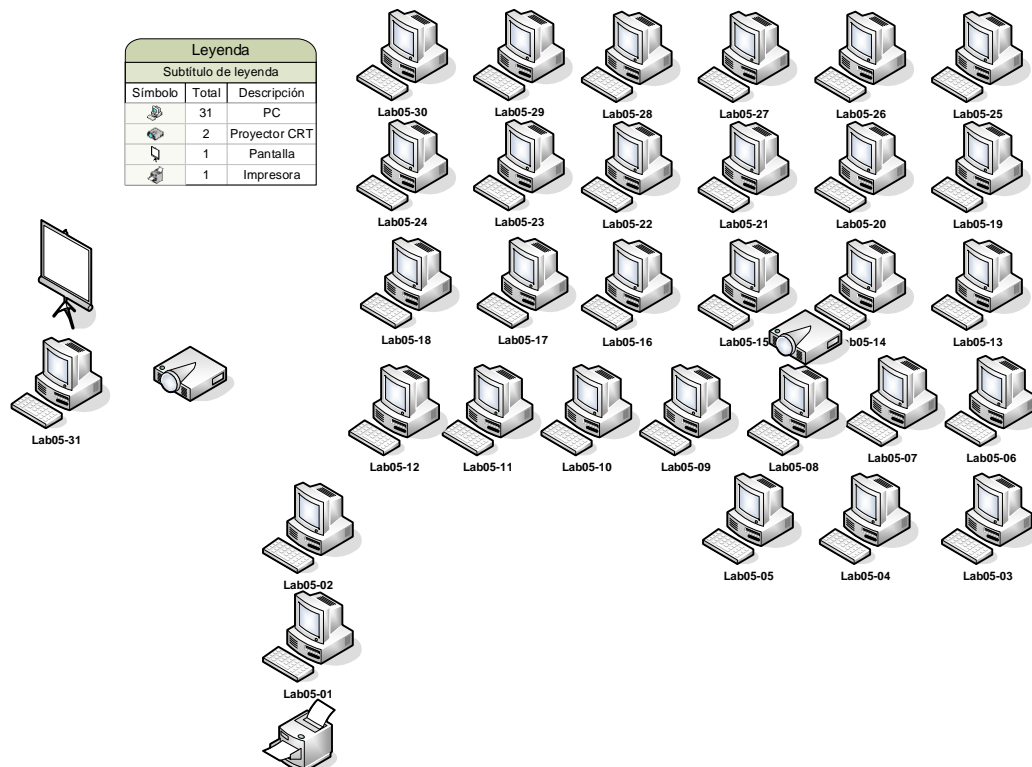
Leyenda

Subtítulo de leyenda

| Símbolo | Total | Descripción |
|---|---|---|
| | 31 | PC |
| | 2 | Proyector CRT |
| | 1 | Pantalla |
| | 1 | Impresora |

Lab05-30 Lab05-29 Lab05-28 Lab05-27 Lab05-26 Lab05-25

Lab05-24 Lab05-23 Lab05-22 Lab05-21 Lab05-20 Lab05-19

Lab05-18 Lab05-17 Lab05-16 Lab05-15 Lab05-14 Lab05-13

Lab05-31

Lab05-12 Lab05-11 Lab05-10 Lab05-09 Lab05-08 Lab05-07 Lab05-06

Lab05-05 Lab05-04 Lab05-03

Lab05-02

Lab05-01